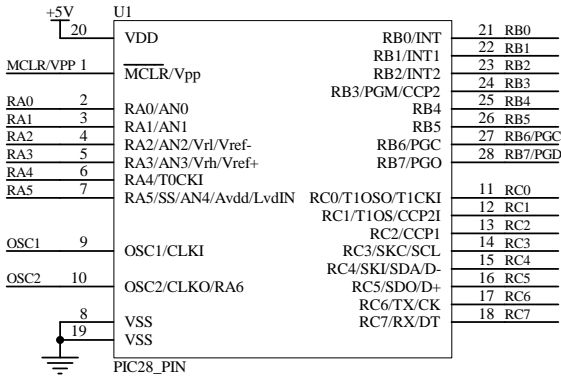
+5V
U1
20
VDD
MCLR/VPP 1
$\overline{\text{MCLR}}$/Vpp
RA0 2 RA0/AN0
RA1 3 RA1/AN1
RA2 4 RA2/AN2/Vrl/Vref-
RA3 5 RA3/AN3/Vrh/Vref+
RA4 6 RA4/T0CKI
RA5 7 RA5/SS/AN4/Avdd/LvdIN
OSC1 9 OSC1/CLKI
OSC2 10 OSC2/CLKO/RA6
8 VSS
19 VSS
PIC28_PIN

RB0/INT 21 RB0
RB1/INT1 22 RB1
RB2/INT2 23 RB2
RB3/PGM/CCP2 24 RB3
RB4 25 RB4
RB5 26 RB5
RB6/PGC 27 RB6/PGC
RB7/PGO 28 RB7/PGD
RC0/T1OSO/T1CKI 11 RC0
RC1/T1OS/CCP2I 12 RC1
RC2/CCP1 13 RC2
RC3/SKC/SCL 14 RC3
RC4/SKI/SDA/D- 15 RC4
RC5/SDO/D+ 16 RC5
RC6/TX/CK 17 RC6
RC7/RX/DT 18 RC7